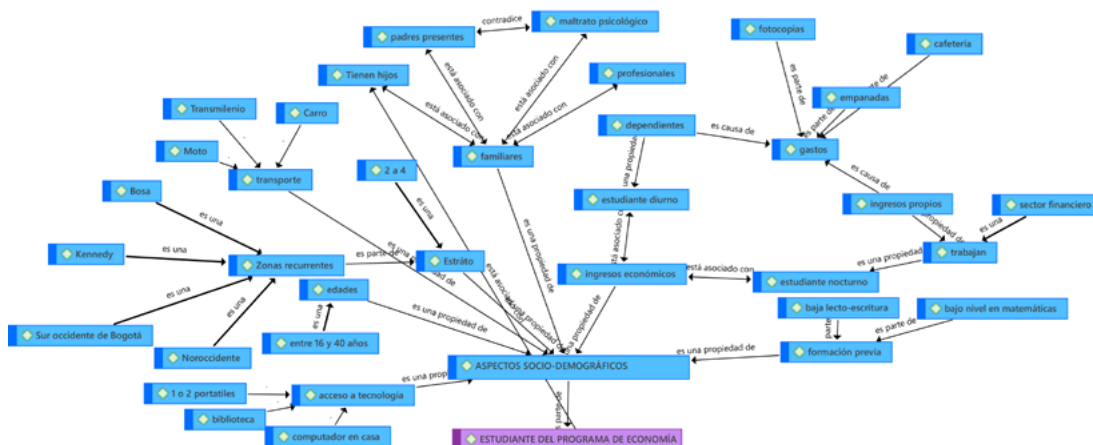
contradice
padres presentes
maltrato psicológico
fotocopias
cafetería
Tienen hijos
está asociado con
está asociado con
profesionales
es parte de
empanadas
Transmilenio
Carro
está asociado con
está asociado con
es parte de
dependientes
es causa de
gastos
Moto
familiares
una propiedad
transporte
2 a 4
es causa de
Bosa
estudiante diurno
ingresos propios
sector financiero
es una
es una
es una propiedad de
propiedad de
es una
Kennedy
es una
Zonas recurrentes
es parte de
Estráto
es una
ingresos económicos
está asociado con
estudiante nocturno
es una propiedad
trabajan
es una
es una
edades
es una propiedad de
es una propiedad de
baja lecto-escritura
bajo nivel en matemáticas
Sur occidente de Bogotá
Noroccidente
entre 16 y 40 años
es una propiedad de
parte
es parte de
es una propiedad de
formación previa
ASPECTOS SOCIO-DEMOGRÁFICOS
1 o 2 portatiles
es una propi
acceso a tecnología
biblioteca
es parte
computador en casa
ESTUDIANTE DEL PROGRAMA DE ECONOMÍA